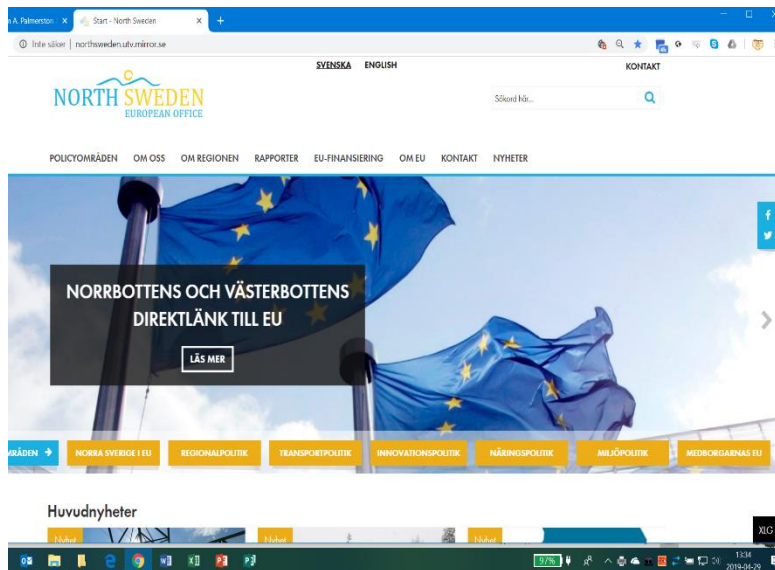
n A. Palmerston ×

Start - North Sweden ×

+

Inte säker | northsweden.utv.mirror.se

SVENSKA ENGLISH

KONTAKT

NORTH SWEDEN
EUROPEAN OFFICE

Sökord här...

POLICYOMRÅDEN OM OSS OM REGIONEN RAPPORTER EU-FINANSIERING OM EU KONTAKT NYHETER

f

NORRBOTTENS OCH VÄSTERBOTTENS DIREKTLÄNK TILL EU

LÄS MER

RÅDEN → NORRA SVERIGE I EU REGIONALPOLITIK TRANSPORTPOLITIK INNOVATIONSPOLITIK NÄRINGSPOLITIK MILJÖPOLITIK MEDBORGARNAS EU

Huvudnyheter

Nyhet

Nyhet

Nyhet

XLG

97%

13:34
2019-04-29